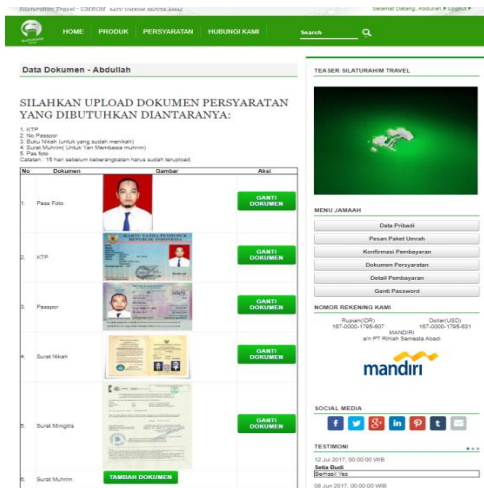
Silaturahim Travel - UMROH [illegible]

Selamat Datang, Abdullah | Logout

HOME PRODUK PERSYARATAN HUBUNGI KAMI Search

Data Dokumen - Abdullah

SILAHKAN UPLOAD DOKUMEN PERSYARATAN YANG DIBUTUHKAN DIANTARANYA:

1. KTP
2. No Passpor
3. Buku Nikah (untuk yang sudah menikah)
4. Surat Muhrim( Untuk Yan Membawa muhrim)
5. Pas foto
Catatan : 15 hari sebelum keberangkatan harus sudah terupload.

| No | Dokumen | Gambar | Aksi |
|---|---|---|---|
| 1. | Pass Foto | | GANTI DOKUMEN |
| 2. | KTP | | GANTI DOKUMEN |
| 3. | Passpor | | GANTI DOKUMEN |
| 4. | Surat Nikah | | GANTI DOKUMEN |
| 5. | Surat Minigitis | | GANTI DOKUMEN |
| 6. | Surat Muhrim | TAMBAH DOKUMEN | |

TEASER SILATURAHIM TRAVEL

MENU JAMAAH
Data Pribadi
Pesan Paket Umrah
Konfirmasi Pembayaran
Dokumen Persyaratan
Detail Pembayaran
Ganti Password

NOMOR REKENING KAMI
Rupiah(IDR) 167-0000-1795-607
Dollar(USD) 167-0000-1795-631
MANDIRI
a/n PT Rimah Semesta Abadi
mandiri

SOCIAL MEDIA

TESTIMONI
12 Jul 2017, 00:00:00 WIB
Setia Budi
Bertapa Yes
08 Jun 2017, 00:00:00 WIB